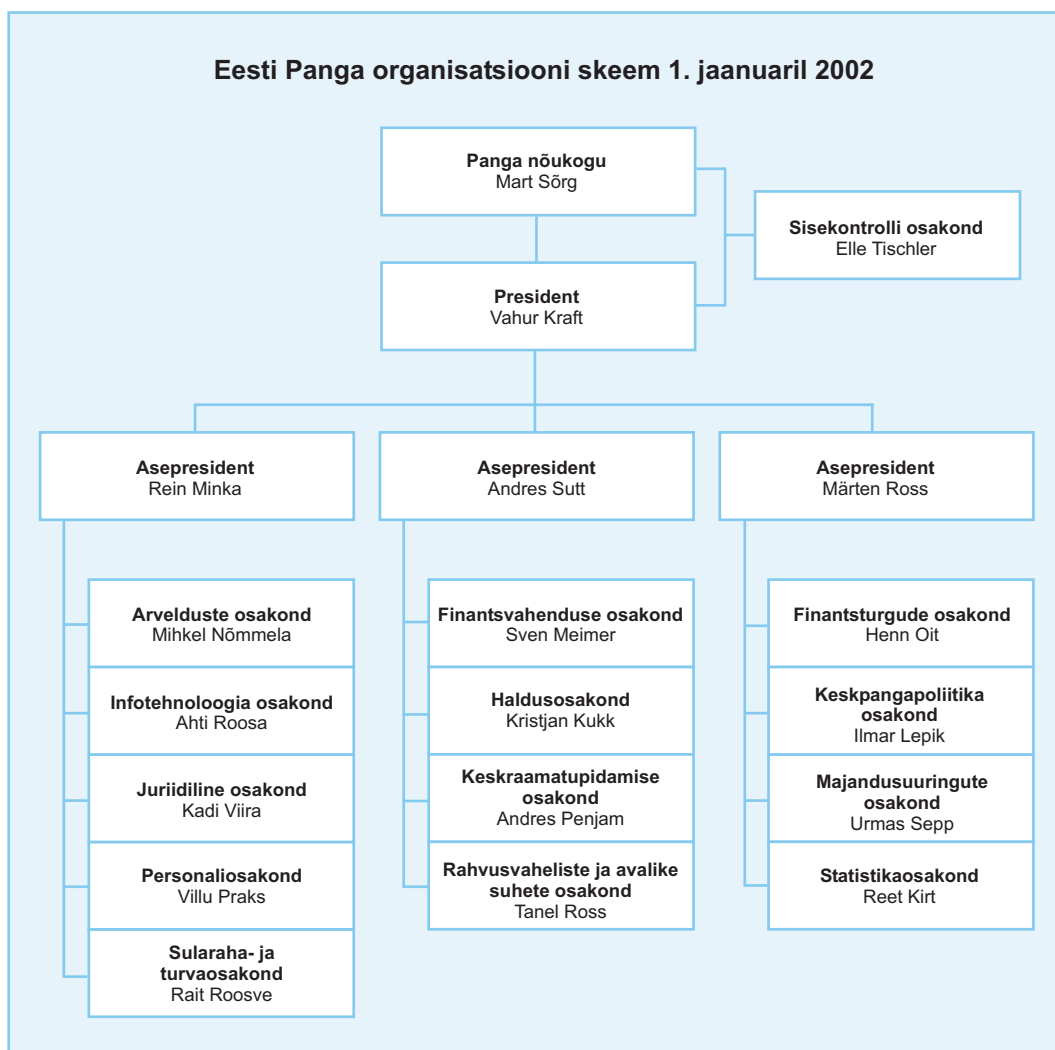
Eesti Panga organisatsiooni skeem 1. jaanuaril 2002

Panga nõukogu
Mart Sõrg

Sisekontrolli osakond
Elle Tischler

President
Vahur Kraft

Asepresident
Rein Minka

Asepresident
Andres Sutt

Asepresident
Märten Ross

Arvelduste osakond
Mihkel Nõmmela

Infotehnoloogia osakond
Ahti Roosa

Juriidiline osakond
Kadi Viira

Personaliosakond
Villu Praks

Sularaha- ja turvaosakond
Rait Roosve

Finantsvahenduse osakond
Sven Meimer

Haldusosakond
Kristjan Kukk

Keskraamatupidamise osakond
Andres Penjam

Rahvusvaheliste ja avalike suhete osakond
Tanel Ross

Finantsturgude osakond
Henn Oit

Keskpangapoliitika osakond
Ilmar Lepik

Majandusuuringute osakond
Urmas Sepp

Statistikaosakond
Reet Kirt